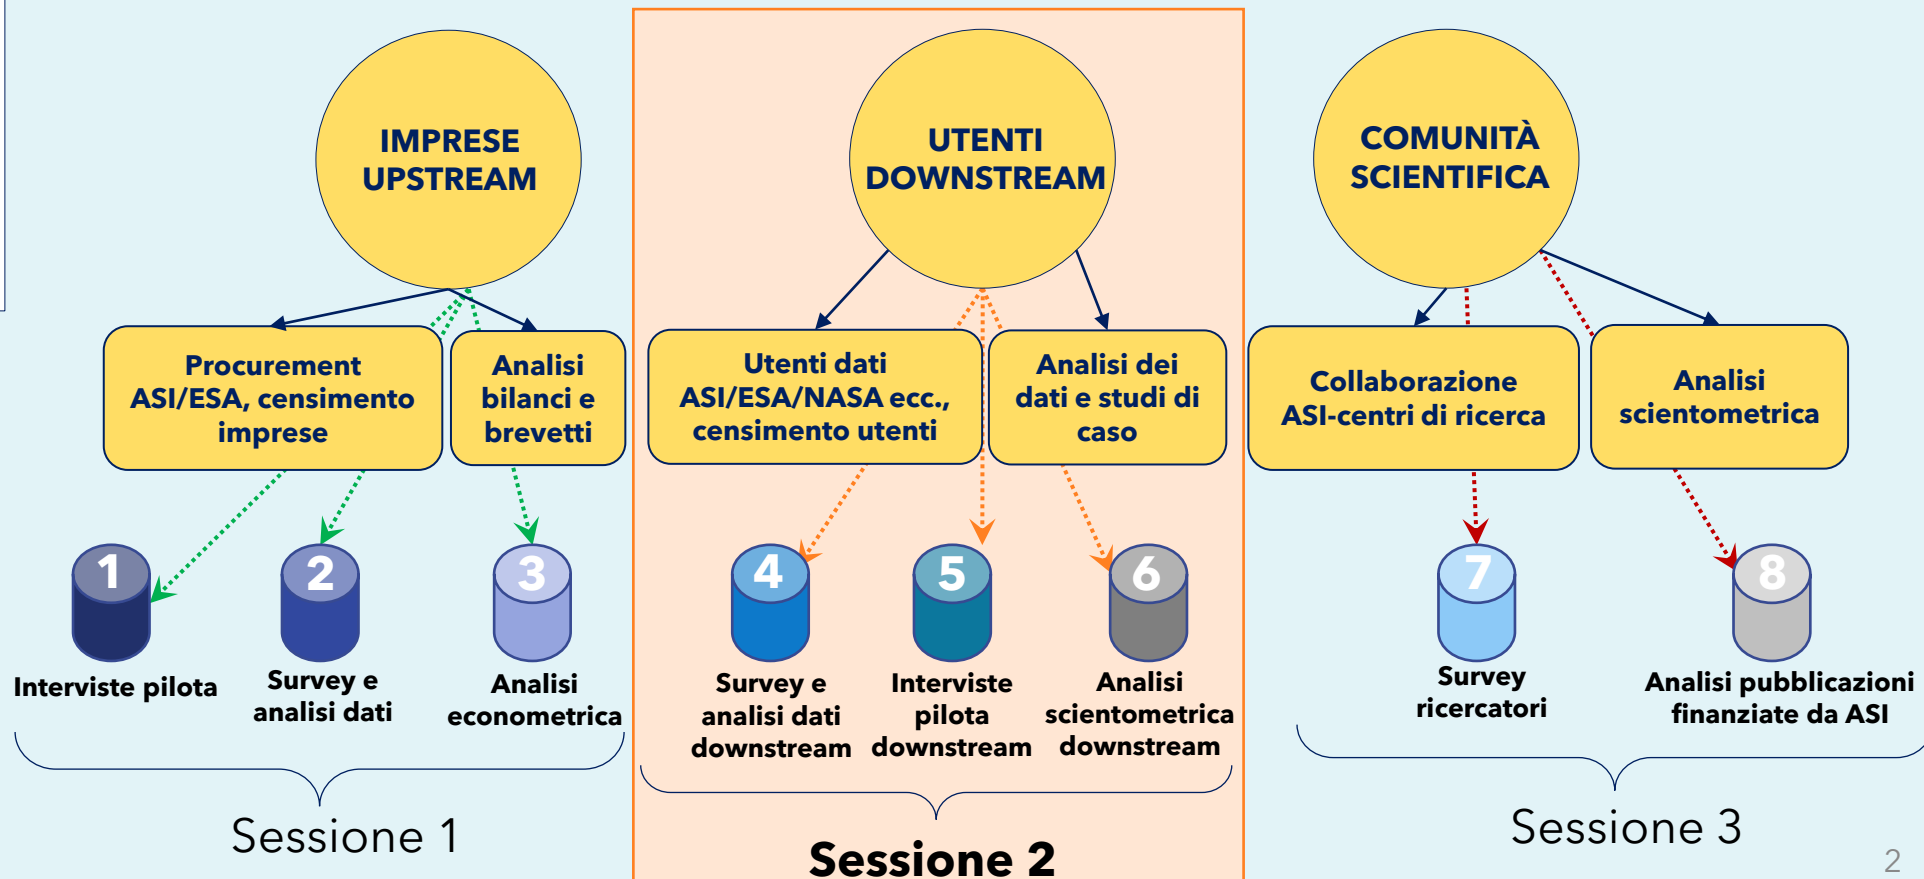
IMPRESE UPSTREAM

Procurement ASI/ESA, censimento imprese

Analisi bilanci e brevetti

1
Interviste pilota

2
Survey e analisi dati

3
Analisi econometrica

Sessione 1

UTENTI DOWNSTREAM

Utenti dati ASI/ESA/NASA ecc., censimento utenti

Analisi dei dati e studi di caso

4
Survey e analisi dati downstream

5
Interviste pilota downstream

6
Analisi scientometrica downstream

Sessione 2

COMUNITÀ SCIENTIFICA

Collaborazione ASI-centri di ricerca

Analisi scientometrica

7
Survey ricercatori

8
Analisi pubblicazioni finanziate da ASI

Sessione 3

2